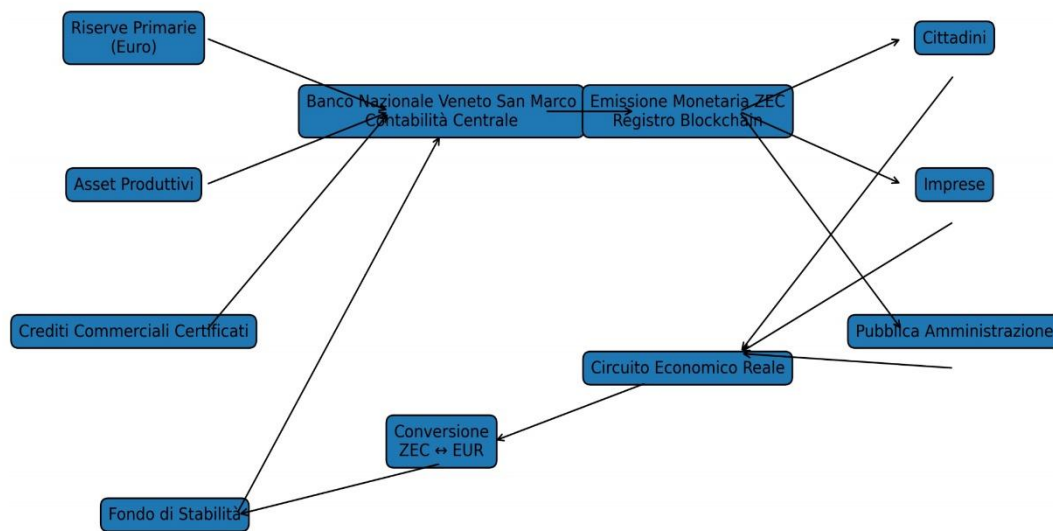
Riserve Primarie (Euro)

Banco Nazionale Veneto San Marco
Contabilità Centrale

Emissione Monetaria ZEC
Registro Blockchain

Cittadini

Asset Produttivi

Imprese

Crediti Commerciali Certificati

Pubblica Amministrazione

Circuito Economico Reale

Conversione
ZEC ↔ EUR

Fondo di Stabilità